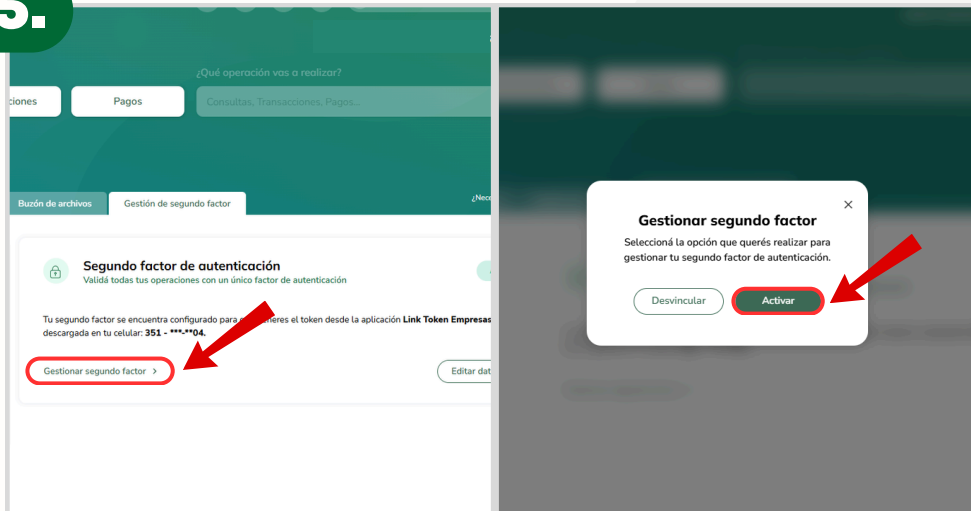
5.

¿Qué operación vas a realizar?

ciones

Pagos

Consultas, Transacciones, Pagos...

Buzón de archivos

Gestión de segundo factor

¿Nec

Segundo factor de autenticación

Validá todas tus operaciones con un único factor de autenticación

Tu segundo factor se encuentra configurado para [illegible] tienes el token desde la aplicación Link Token Empresas descargada en tu celular: 351 - ***-**04.

Gestionar segundo factor >

Editar dat

Gestionar segundo factor

Seleccioná la opción que querés realizar para gestionar tu segundo factor de autenticación.

Desvincular

Activar